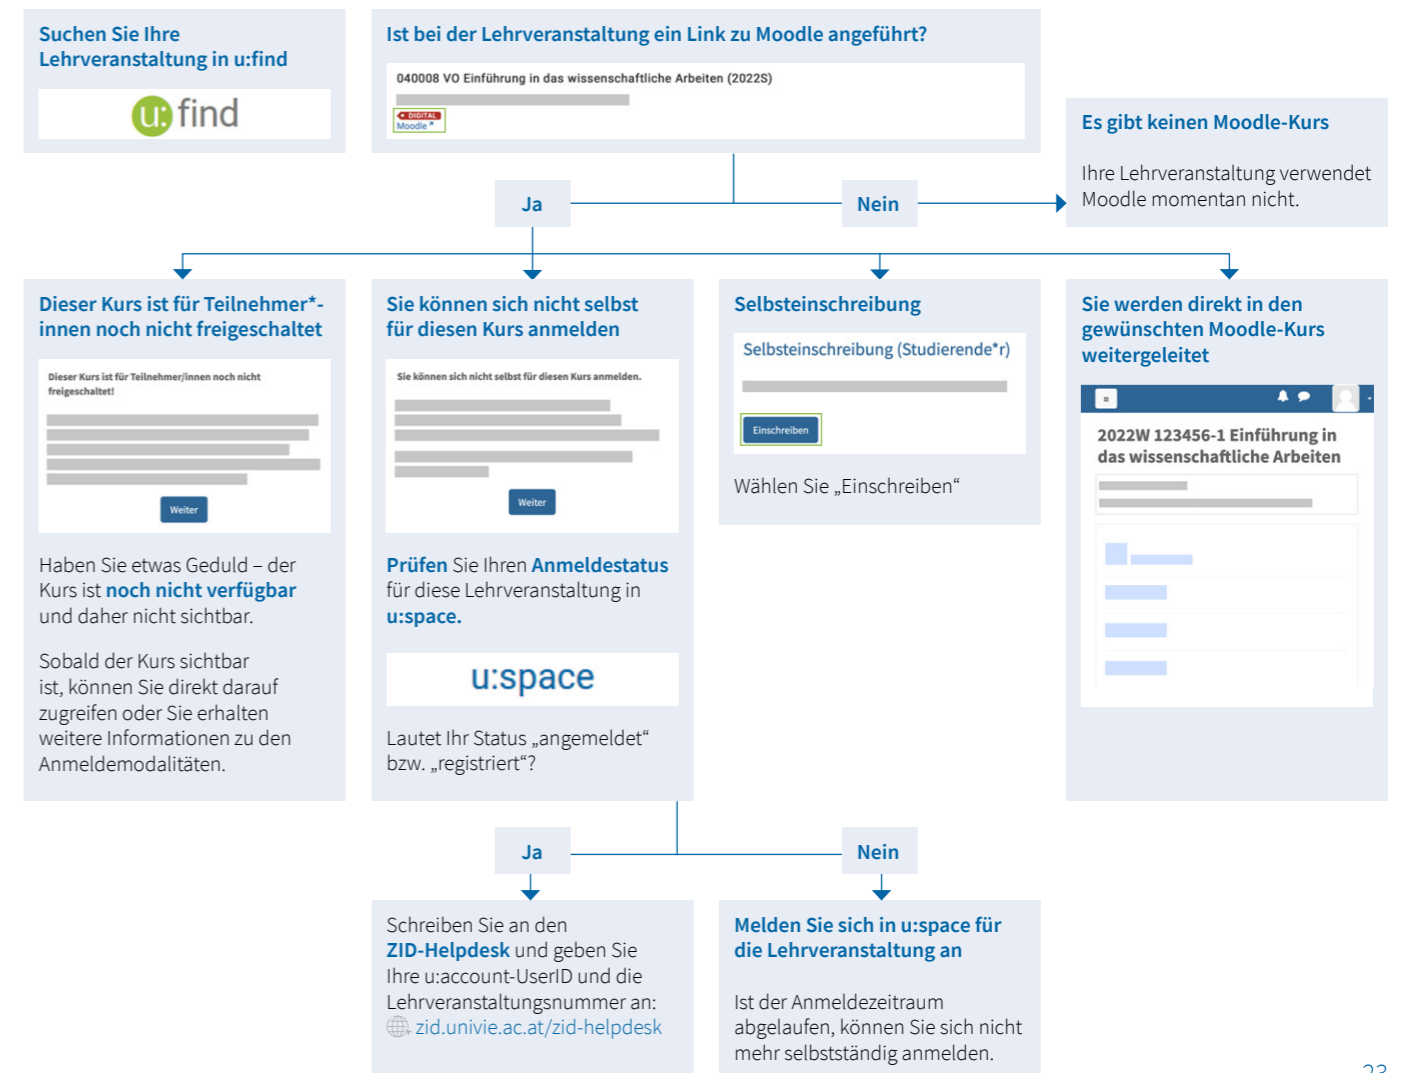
Suchen Sie Ihre Lehrveranstaltung in u:find

u:find

Ist bei der Lehrveranstaltung ein Link zu Moodle angeführt?

040008 VO Einführung in das wissenschaftliche Arbeiten (2022S)

DIGITAL Moodle

Es gibt keinen Moodle-Kurs

Ihre Lehrveranstaltung verwendet Moodle momentan nicht.

Ja

Nein

Dieser Kurs ist für Teilnehmer*-innen noch nicht freigeschaltet

Dieser Kurs ist für Teilnehmer/innen noch nicht freigeschaltet!

Weiter

Haben Sie etwas Geduld – der Kurs ist noch nicht verfügbar und daher nicht sichtbar.

Sobald der Kurs sichtbar ist, können Sie direkt darauf zugreifen oder Sie erhalten weitere Informationen zu den Anmeldemodalitäten.

Sie können sich nicht selbst für diesen Kurs anmelden

Sie können sich nicht selbst für diesen Kurs anmelden.

Weiter

Prüfen Sie Ihren Anmeldestatus für diese Lehrveranstaltung in u:space.

u:space

Lautet Ihr Status „angemeldet“ bzw. „registriert“?

Selbsteinschreibung

Selbsteinschreibung (Studierende*r)

Einschreiben

Wählen Sie „Einschreiben“

Sie werden direkt in den gewünschten Moodle-Kurs weitergeleitet

2022W 123456-1 Einführung in das wissenschaftliche Arbeiten

Ja

Nein

Schreiben Sie an den ZID-Helpdesk und geben Sie Ihre u:account-UserID und die Lehrveranstaltungsnummer an:
zid.univie.ac.at/zid-helpdesk

Melden Sie sich in u:space für die Lehrveranstaltung an

Ist der Anmeldezeitraum abgelaufen, können Sie sich nicht mehr selbstständig anmelden.

23